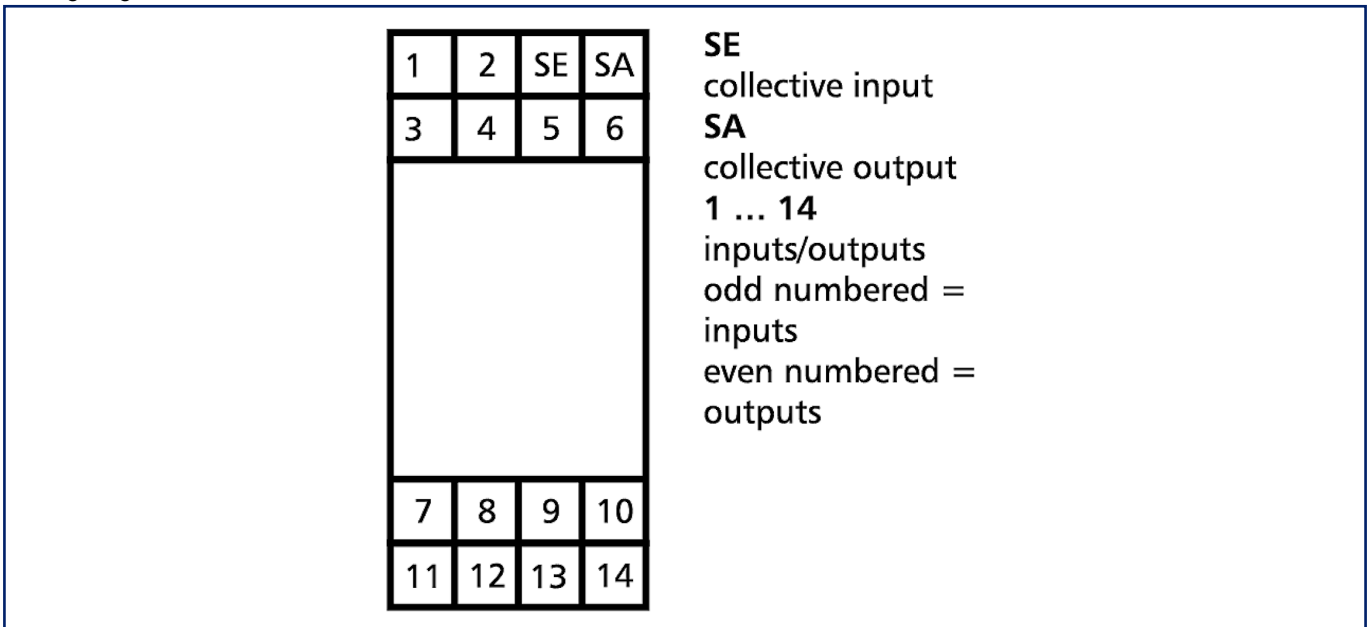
| 1 | 2 | SE | SA |
|---|---|---|---|
| 3 | 4 | 5 | 6 |

| 7 | 8 | 9 | 10 |
|---|---|---|---|
| 11 | 12 | 13 | 14 |

**SE**
collective input
**SA**
collective output
**1 … 14**
inputs/outputs
odd numbered = inputs
even numbered = outputs